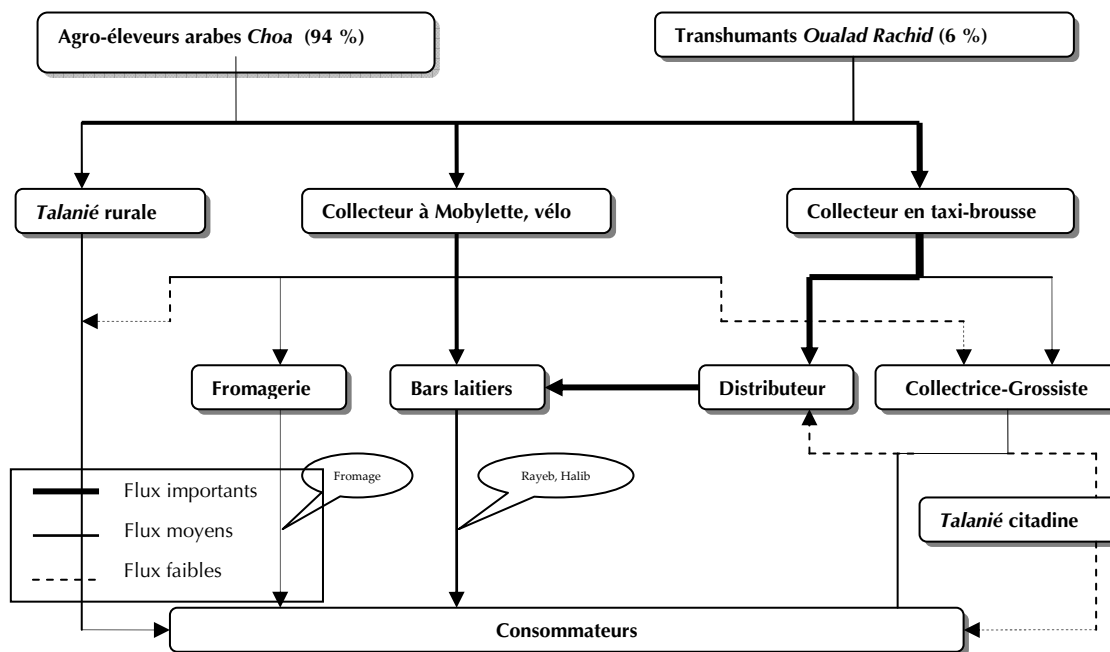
Agro-éleveurs arabes *Choa* (94 %)

Transhumants *Oualad Rachid* (6 %)

*Talanié* rurale

Collecteur à Mobylette, vélo

Collecteur en taxi-brousse

Fromagerie

Bars laitiers

Distributeur

Collectrice-Grossiste

Fromage

Rayeb, Halib

Flux importants

Flux moyens

Flux faibles

*Talanié* citadine

Consommateurs